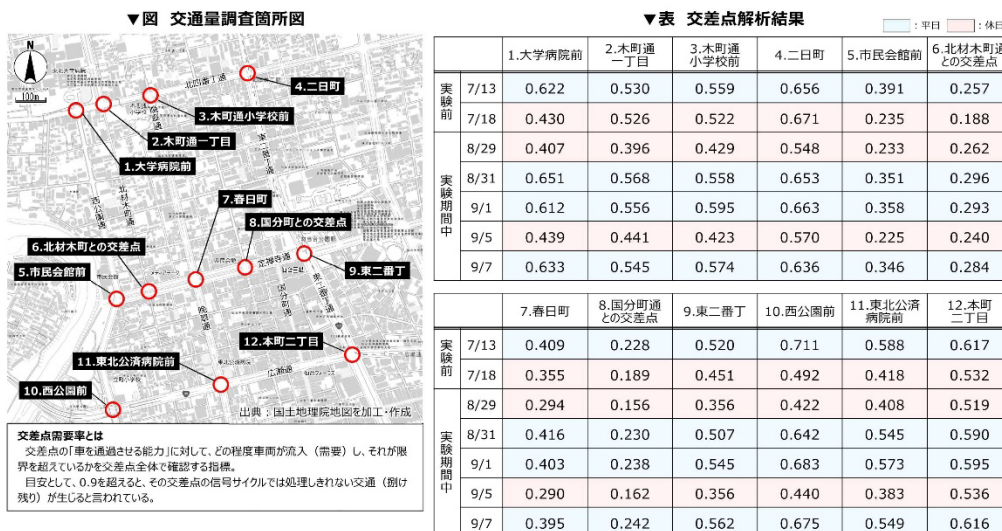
▼図 交通量調査箇所図

N

100m

4.二日町

3.木町通小学校前

2.木町通一丁目

1.大学病院前

7.春日町

8.国分町との交差点

6.北材木町との交差点

5.市民会館前

9.東二番丁

12.本町二丁目

11.東北公済病院前

10.西公園前

出典：国土地理院地図を加工・作成

交差点需要率とは
交差点の「車を通過させる能力」に対して、どの程度車両が流入（需要）し、それが限界を超えているかを交差点全体で確認する指標。
目安として、0.9を超えると、その交差点の信号サイクルでは処理しきれない交通（捌け残り）が生じると言われている。

▼表 交差点解析結果

：平日 ：休日

| | | 1.大学病院前 | 2.木町通一丁目 | 3.木町通小学校前 | 4.二日町 | 5.市民会館前 | 6.北材木町との交差点 |
|---|---|---|---|---|---|---|---|
| 実験前 | 7/13 | 0.622 | 0.530 | 0.559 | 0.656 | 0.391 | 0.257 |
| | 7/18 | 0.430 | 0.526 | 0.522 | 0.671 | 0.235 | 0.188 |
| 実験期間中 | 8/29 | 0.407 | 0.396 | 0.429 | 0.548 | 0.233 | 0.262 |
| | 8/31 | 0.651 | 0.568 | 0.558 | 0.653 | 0.351 | 0.296 |
| | 9/1 | 0.612 | 0.556 | 0.595 | 0.663 | 0.358 | 0.293 |
| | 9/5 | 0.439 | 0.441 | 0.423 | 0.570 | 0.225 | 0.240 |
| | 9/7 | 0.633 | 0.545 | 0.574 | 0.636 | 0.346 | 0.284 |

| | | 7.春日町 | 8.国分町通との交差点 | 9.東二番丁 | 10.西公園前 | 11.東北公済病院前 | 12.本町二丁目 |
|---|---|---|---|---|---|---|---|
| 実験前 | 7/13 | 0.409 | 0.228 | 0.520 | 0.711 | 0.588 | 0.617 |
| | 7/18 | 0.355 | 0.189 | 0.451 | 0.492 | 0.418 | 0.532 |
| 実験期間中 | 8/29 | 0.294 | 0.156 | 0.356 | 0.422 | 0.408 | 0.519 |
| | 8/31 | 0.416 | 0.230 | 0.507 | 0.642 | 0.545 | 0.590 |
| | 9/1 | 0.403 | 0.238 | 0.545 | 0.683 | 0.573 | 0.595 |
| | 9/5 | 0.290 | 0.162 | 0.356 | 0.440 | 0.383 | 0.536 |
| | 9/7 | 0.395 | 0.242 | 0.562 | 0.675 | 0.549 | 0.616 |